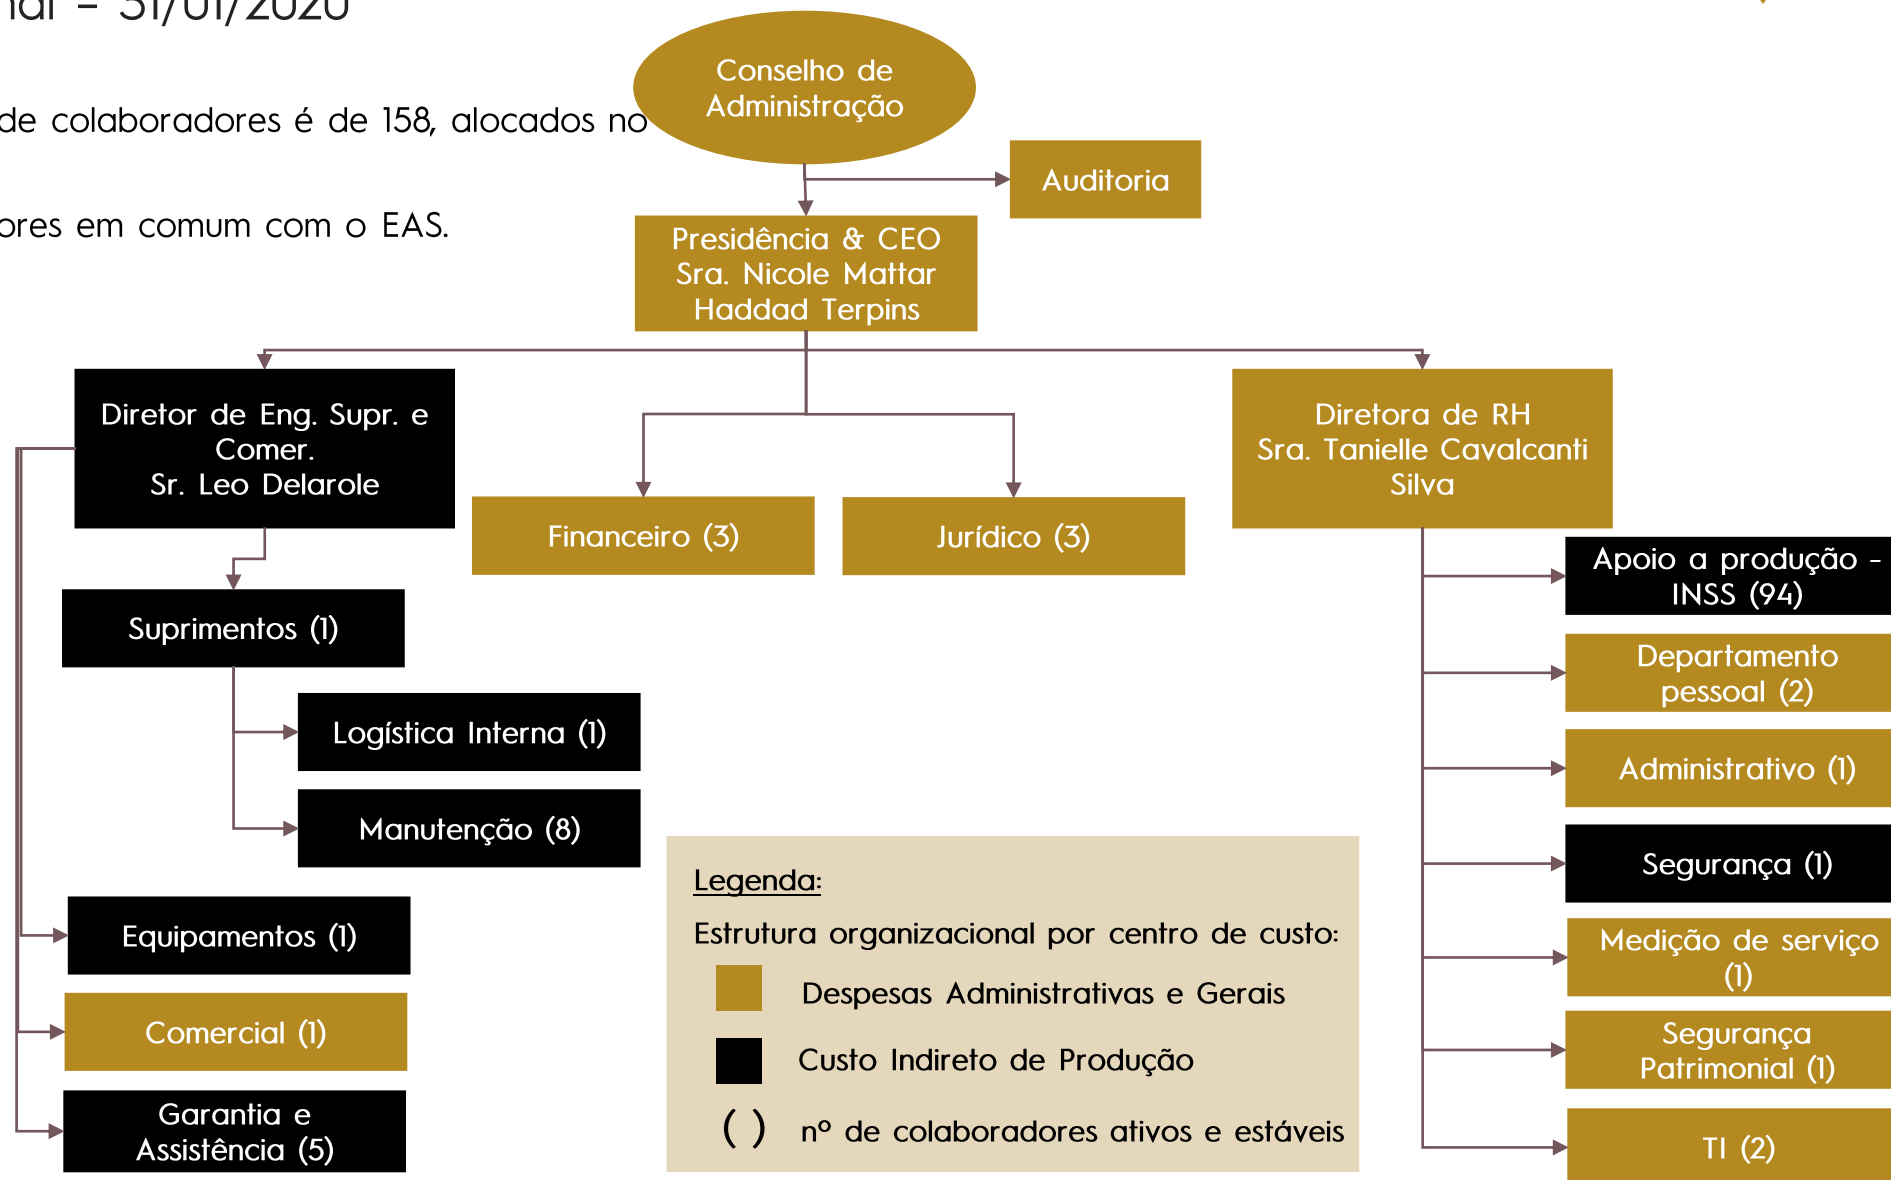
nal – 31/01/2020

de colaboradores é de 158, alocados no

ores em comum com o EAS.

Conselho de Administração

Auditoria

Presidência & CEO
Sra. Nicole Mattar Haddad Terpins

Diretor de Eng. Supr. e Comer.
Sr. Leo Delarole

Financeiro (3)

Jurídico (3)

Diretora de RH
Sra. Tanielle Cavalcanti Silva

Suprimentos (1)

Logística Interna (1)

Manutenção (8)

Equipamentos (1)

Comercial (1)

Garantia e Assistência (5)

Apoio a produção - INSS (94)

Departamento pessoal (2)

Administrativo (1)

Segurança (1)

Medição de serviço (1)

Segurança Patrimonial (1)

TI (2)

Legenda:

Estrutura organizacional por centro de custo:

Despesas Administrativas e Gerais

Custo Indireto de Produção

( ) nº de colaboradores ativos e estáveis